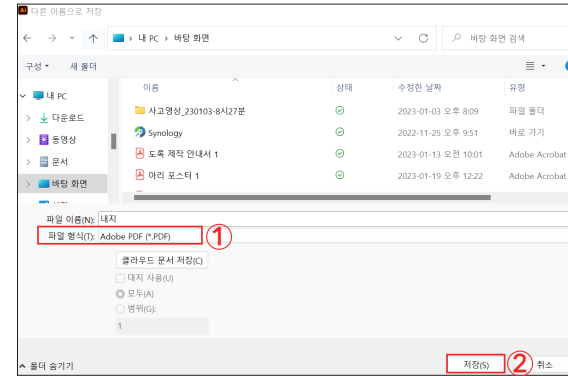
Ai 다른 이름으로 저장

← → ˅ ↑ > 내 PC > 바탕 화면 ˅ C 바탕 화면 검색

구성 ▾ 새 폴더

˅ 내 PC
> 다운로드
> 동영상
> 문서
> 바탕 화면

| 이름 | 상태 | 수정한 날짜 | 유형 |
|---|---|---|---|
| 사고영상_230103-8시27분 | ⊘ | 2023-01-03 오후 8:09 | 파일 폴더 |
| Synology | ⊘ | 2022-11-25 오후 9:51 | 바로 가기 |
| 도록 제작 안내서 1 | ⊘ | 2023-01-13 오전 10:01 | Adobe Acrobat |
| 아리 포스터 1 | ⊘ | 2023-01-19 오후 12:22 | Adobe Acrobat |

파일 이름(N): 내지
파일 형식(T): Adobe PDF (*.PDF) ①

클라우드 문서 저장(C)
대지 사용(U)
모두(A)
범위(G):
1

^ 폴더 숨기기
저장(S) ② 취소